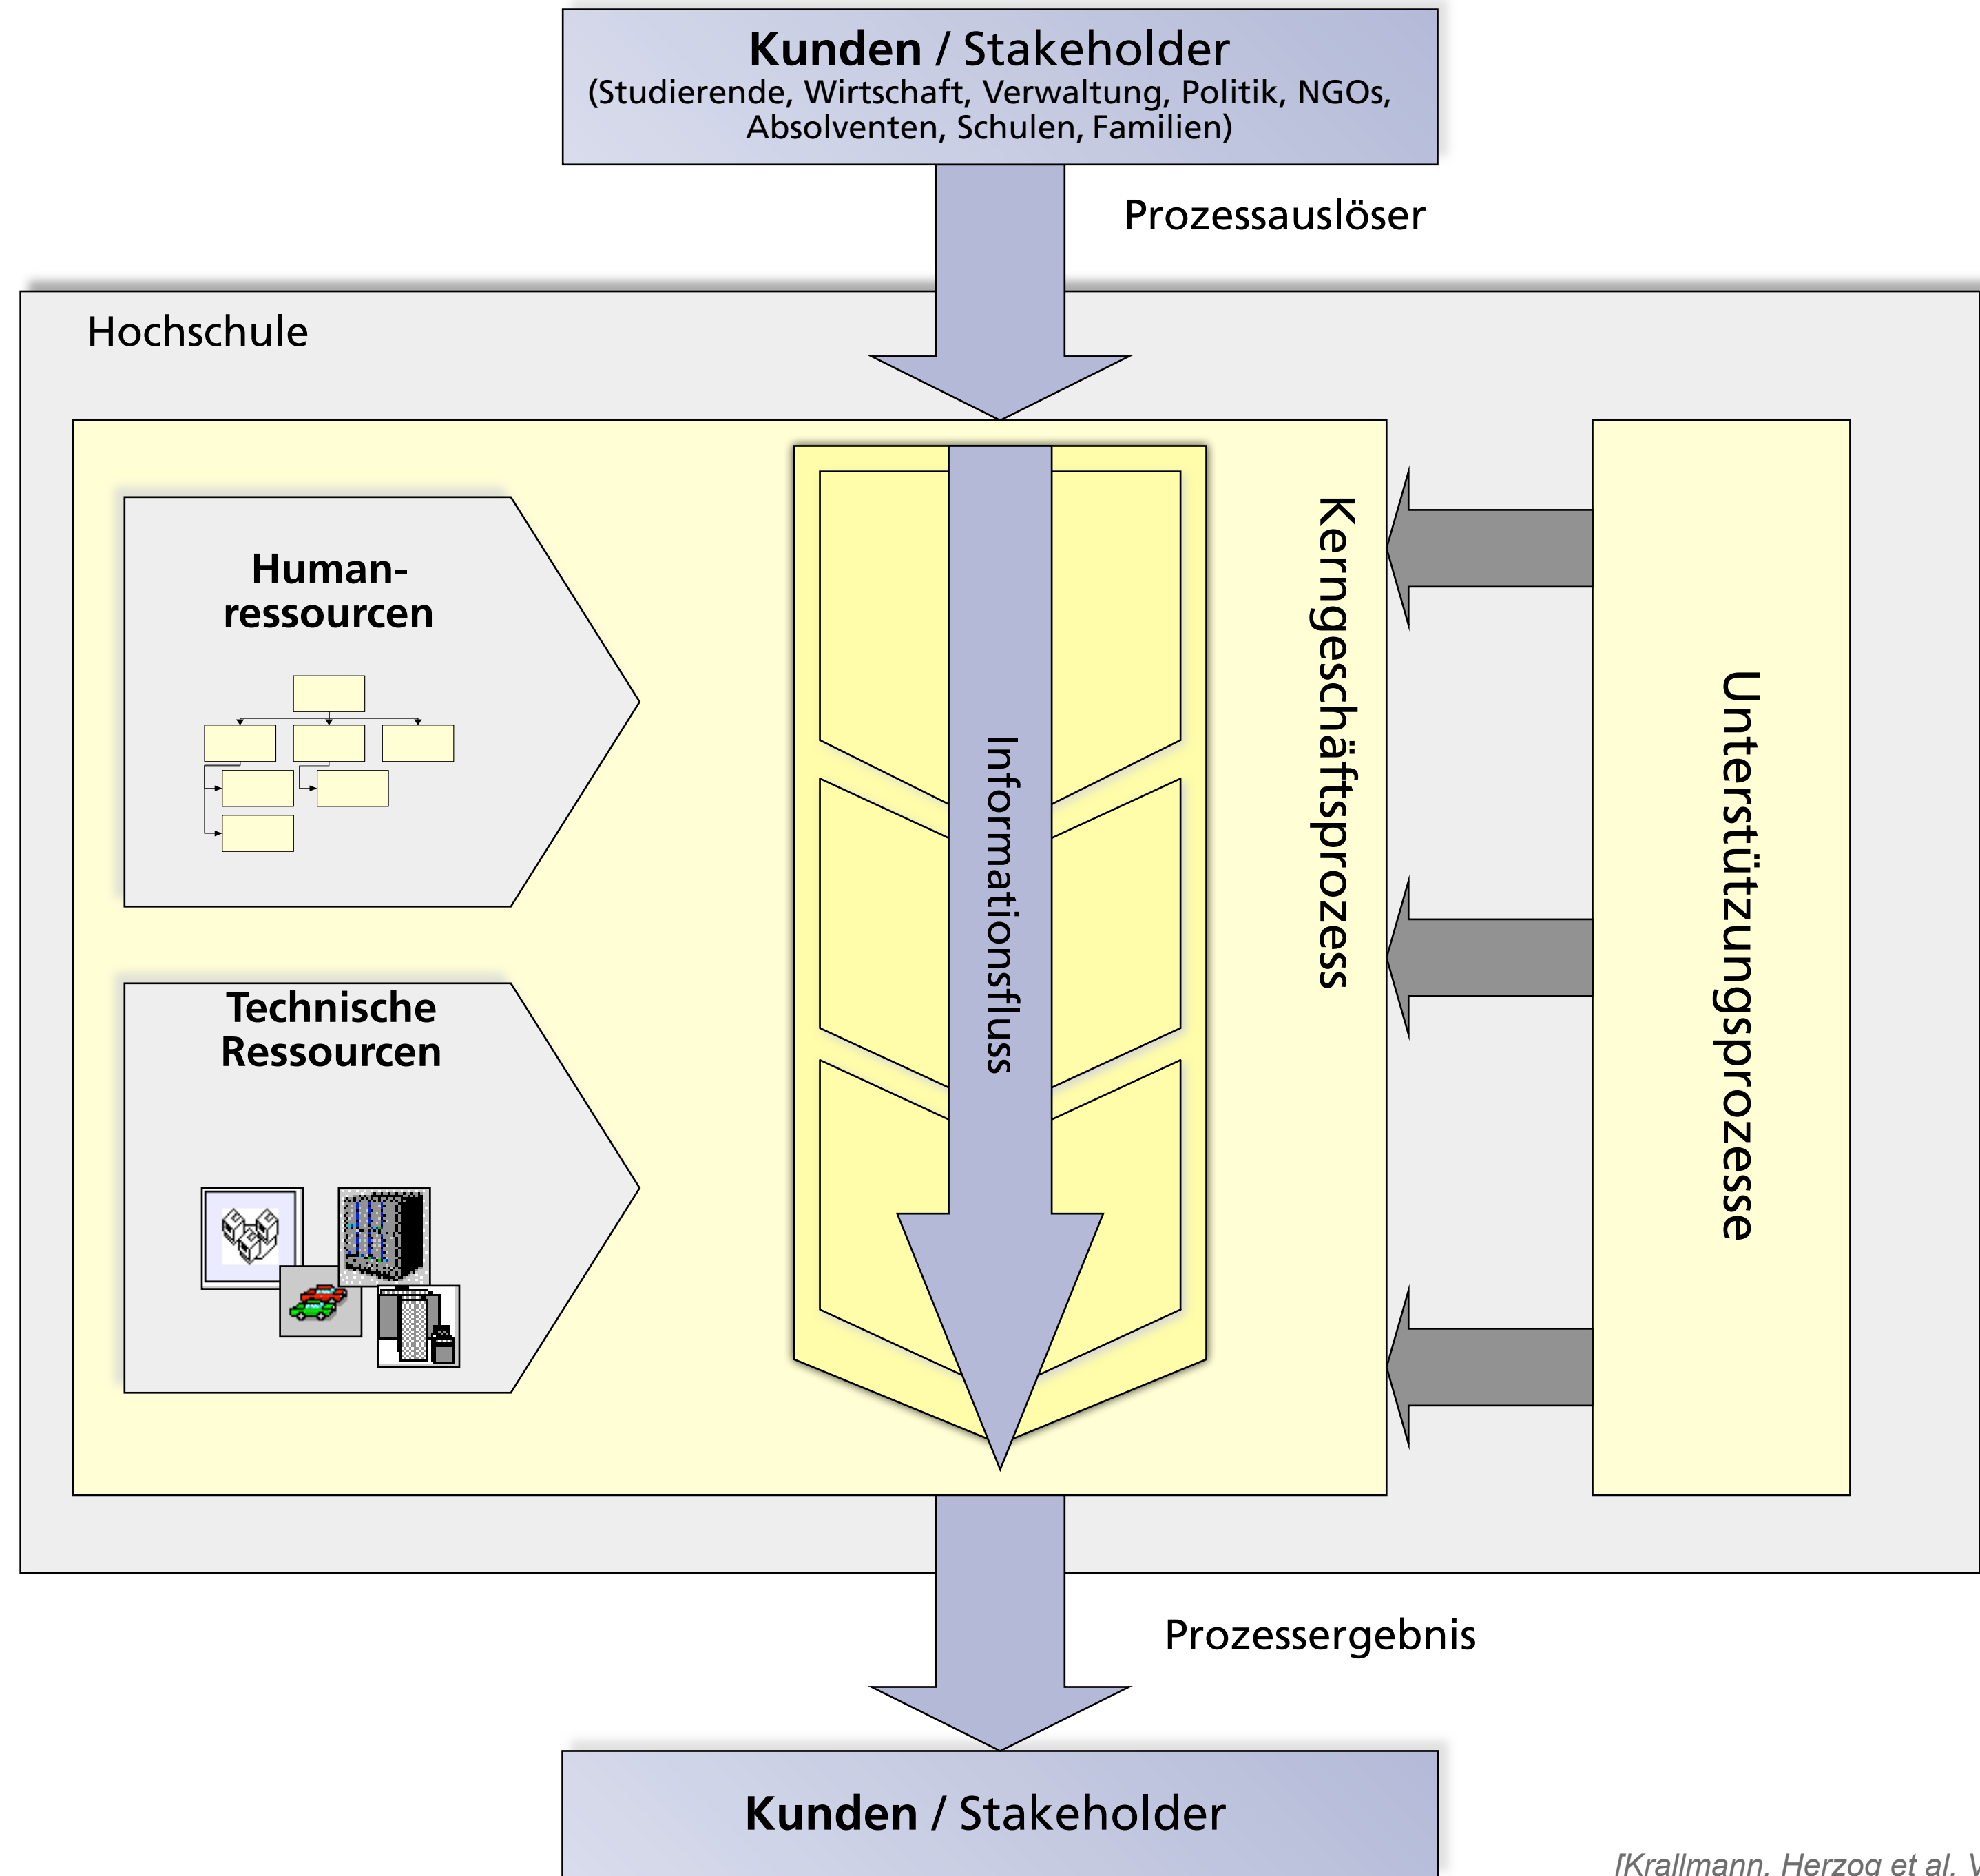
Kunden / Stakeholder
(Studierende, Wirtschaft, Verwaltung, Politik, NGOs, Absolventen, Schulen, Familien)

Prozessauslöser

Hochschule

Human-ressourcen

Technische Ressourcen

Informationsfluss

Kerngeschäftsprozess

Unterstützungsprozesse

Prozessergebnis

Kunden / Stakeholder

[Krallmann, Herzog et al. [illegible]